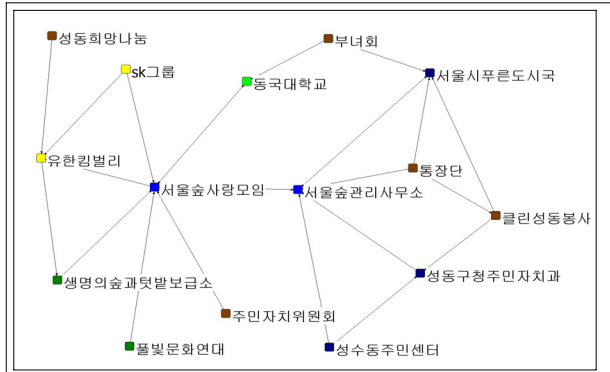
성동희망나눔
sk그룹
부녀회
동국대학교
서울시푸른도시국
유한킴벌리
서울숲사랑모임
통장단
서울숲관리사무소
클린성동봉사
생명의숲과텃밭보급소
성동구청주민자치과
주민자치위원회
풀빛문화연대
성수동주민센터